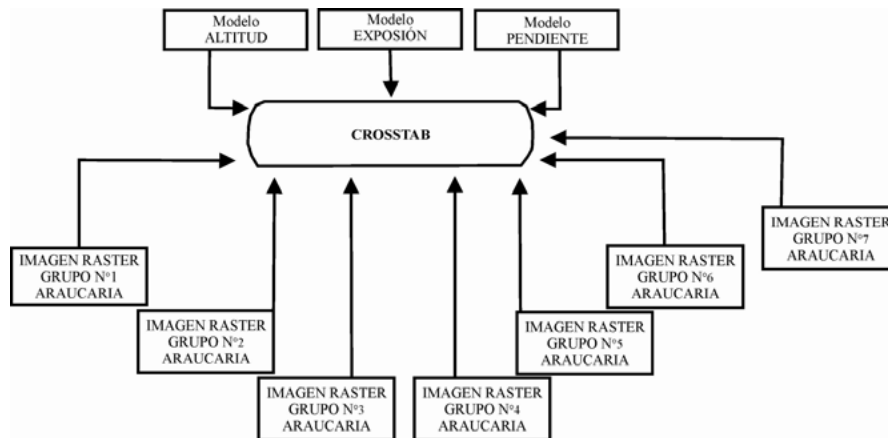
Modelo ALTITUD

Modelo EXPOSIÓN

Modelo PENDIENTE

CROSSTAB

IMAGEN RASTER GRUPO N°1 ARAUCARIA

IMAGEN RASTER GRUPO N°2 ARAUCARIA

IMAGEN RASTER GRUPO N°3 ARAUCARIA

IMAGEN RASTER GRUPO N°4 ARAUCARIA

IMAGEN RASTER GRUPO N°5 ARAUCARIA

IMAGEN RASTER GRUPO N°6 ARAUCARIA

IMAGEN RASTER GRUPO N°7 ARAUCARIA